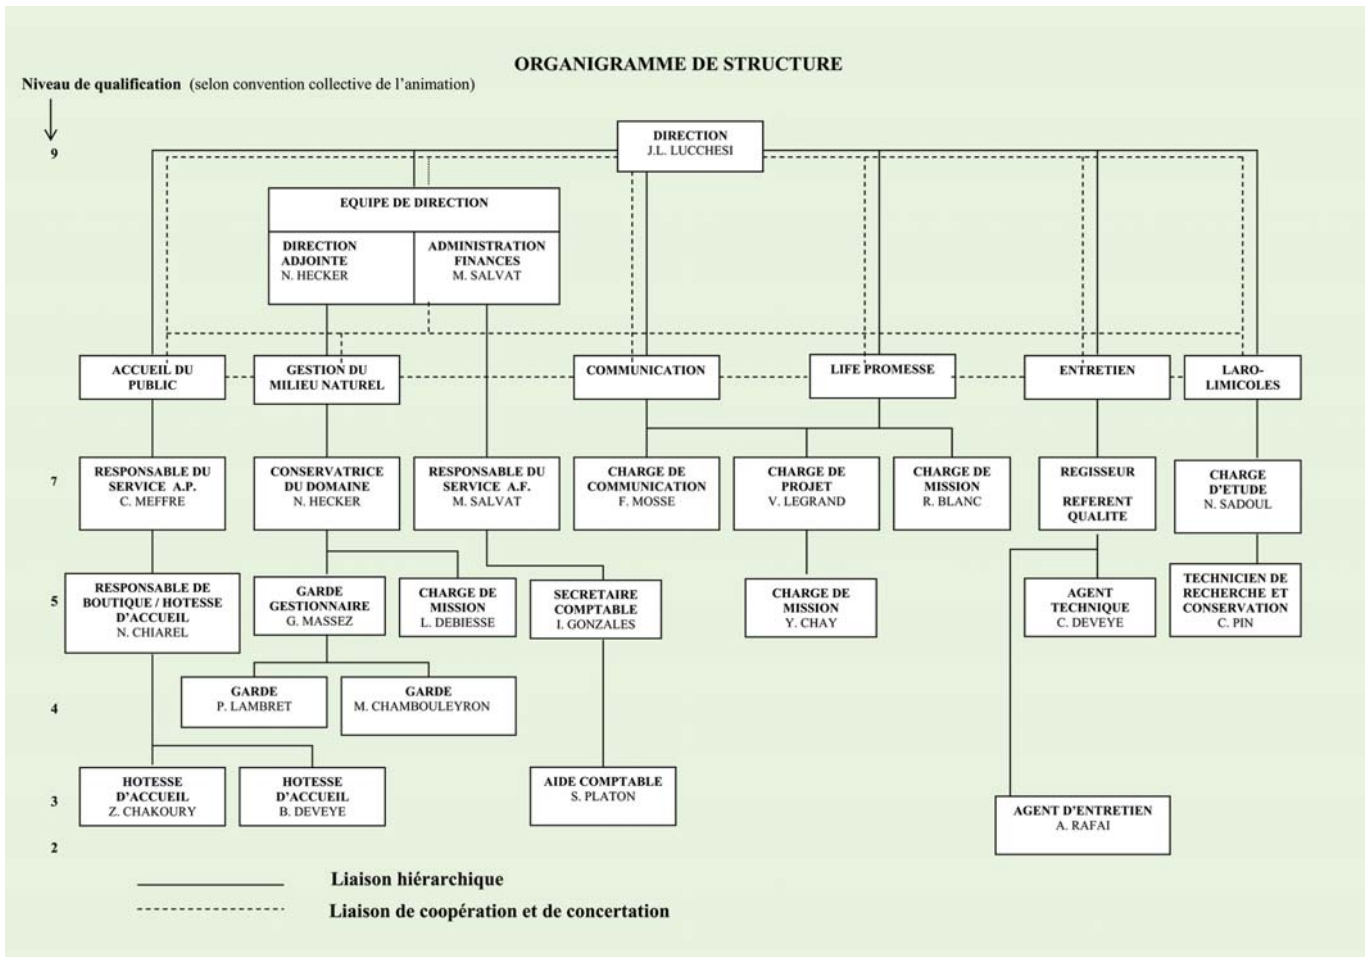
ORGANIGRAMME DE STRUCTURE

Niveau de qualification (selon convention collective de l'animation)

9

DIRECTION
J.L. LUCCHESI

EQUIPE DE DIRECTION

DIRECTION ADJOINTE
N. HECKER

ADMINISTRATION FINANCES
M. SALVAT

ACCUEIL DU PUBLIC

GESTION DU MILIEU NATUREL

COMMUNICATION

LIFE PROMESSE

ENTRETIEN

LARO-LIMICOLES

7

RESPONSABLE DU SERVICE A.P.
C. MEFFRE

CONSERVATRICE DU DOMAINE
N. HECKER

RESPONSABLE DU SERVICE A.F.
M. SALVAT

CHARGE DE COMMUNICATION
F. MOSSE

CHARGE DE PROJET
V. LEGRAND

CHARGE DE MISSION
R. BLANC

REGISSEUR

REFERENT QUALITE

CHARGE D'ETUDE
N. SADOUL

5

RESPONSABLE DE BOUTIQUE / HOTESSE D'ACCUEIL
N. CHIAREL

GARDE GESTIONNAIRE
G. MASSEZ

CHARGE DE MISSION
L. DEBIESSE

SECRETAIRE COMPTABLE
I. GONZALES

CHARGE DE MISSION
Y. CHAY

AGENT TECHNIQUE
C. DEVEYE

TECHNICIEN DE RECHERCHE ET CONSERVATION
C. PIN

4

GARDE
P. LAMBRET

GARDE
M. CHAMBOULEYRON

3

HOTESSE D'ACCUEIL
Z. CHAKOURY

HOTESSE D'ACCUEIL
B. DEVEYE

AIDE COMPTABLE
S. PLATON

AGENT D'ENTRETIEN
A. RAFAI

2

Liaison hiérarchique

Liaison de coopération et de concertation